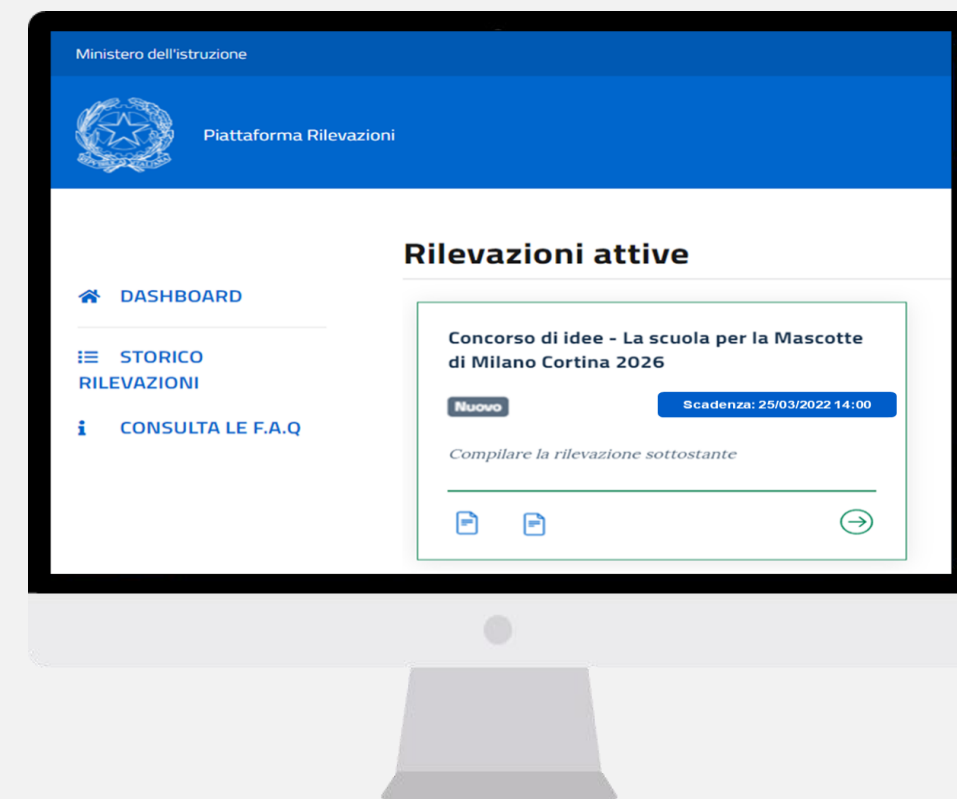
Ministero dell'istruzione

Piattaforma Rilevazioni

DASHBOARD

STORICO RILEVAZIONI

CONSULTA LE F.A.Q

Rilevazioni attive

Concorso di idee - La scuola per la Mascotte di Milano Cortina 2026

Nuovo

Scadenza: 25/03/2022 14:00

Compilare la rilevazione sottostante